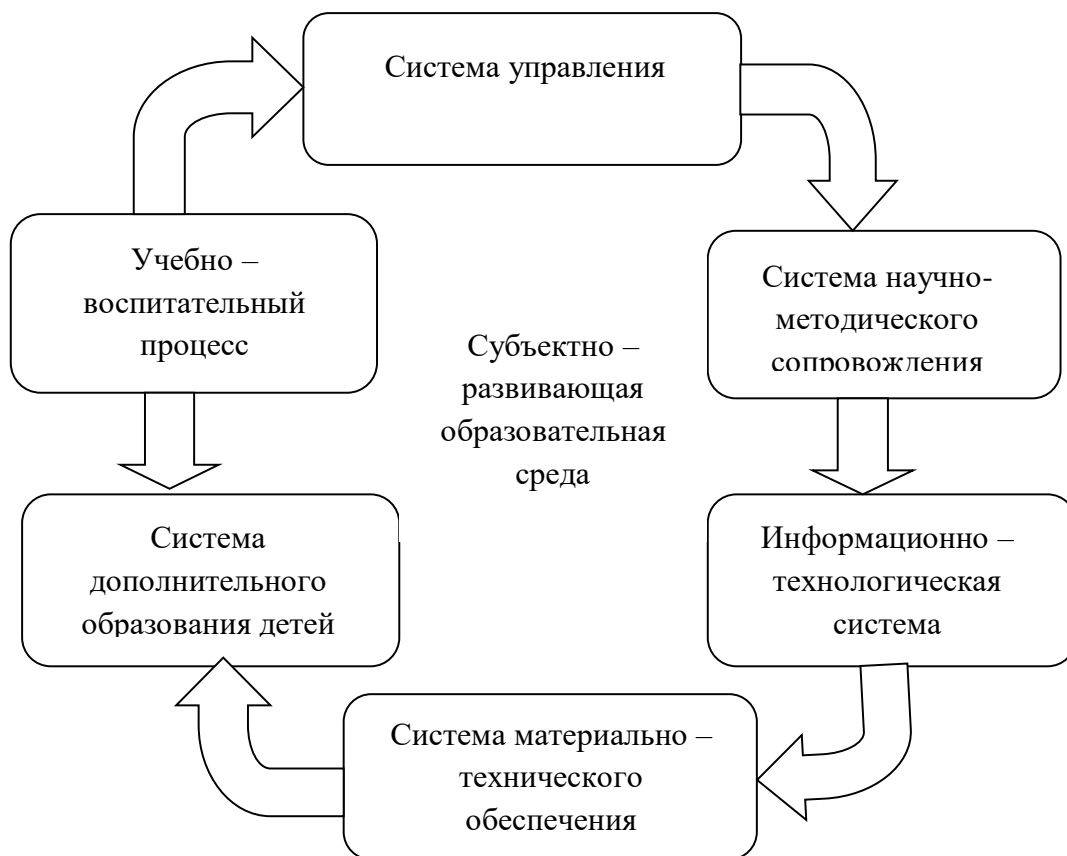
Система управления

Система научно-методического сопровождения

Информационно – технологическая система

Система материально – технического обеспечения

Система дополнительного образования детей

Учебно – воспитательный процесс

Субъектно – развивающая образовательная среда